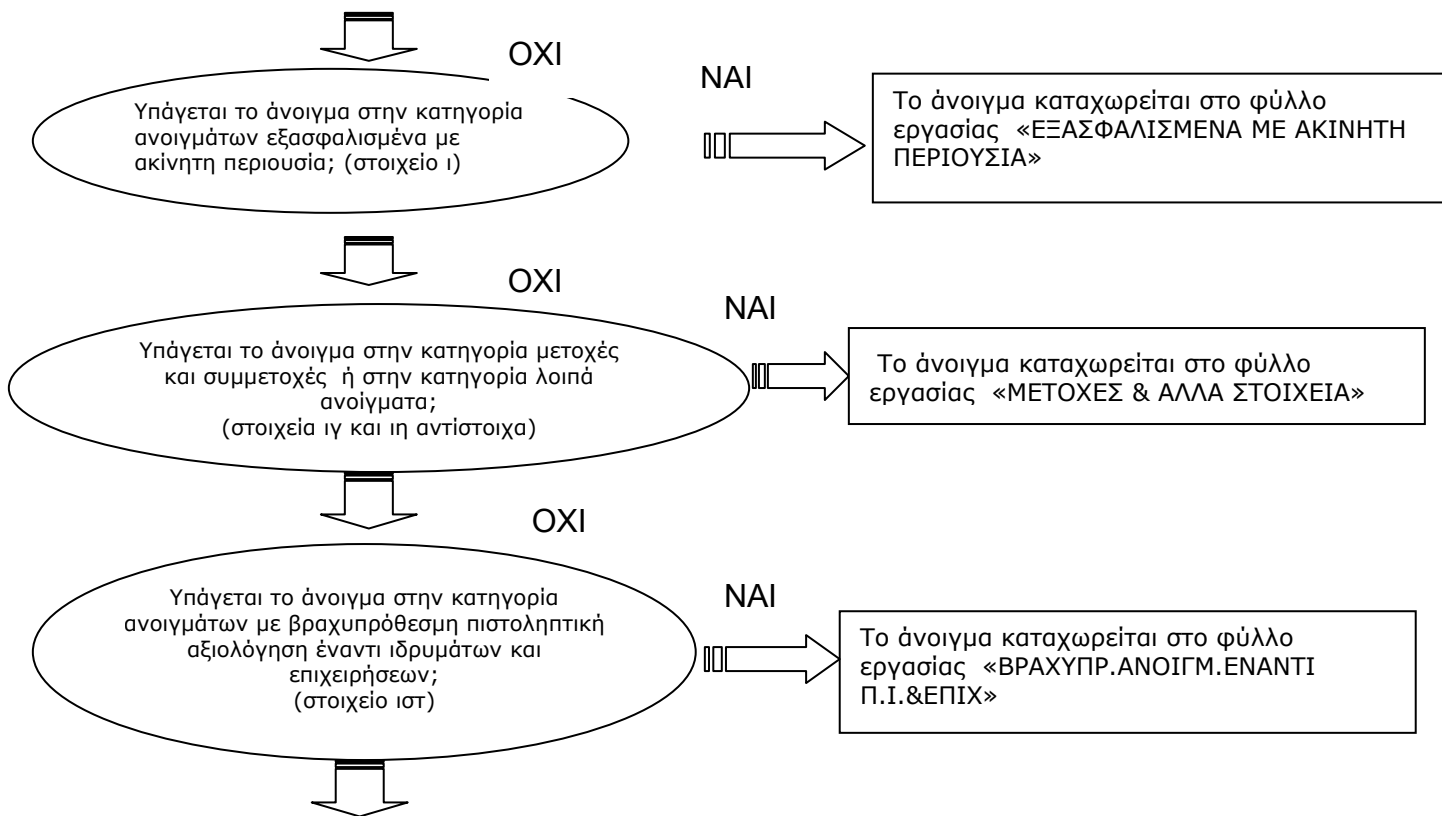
ΟΧΙ

Υπάγεται το άνοιγμα στην κατηγορία ανοιγμάτων εξασφαλισμένα με ακίνητη περιουσία; (στοιχείο ι)

ΝΑΙ

Το άνοιγμα καταχωρείται στο φύλλο εργασίας «ΕΞΑΣΦΑΛΙΣΜΕΝΑ ΜΕ ΑΚΙΝΗΤΗ ΠΕΡΙΟΥΣΙΑ»

ΟΧΙ

Υπάγεται το άνοιγμα στην κατηγορία μετοχές και συμμετοχές ή στην κατηγορία λοιπά ανοίγματα; (στοιχεία ιγ και ιη αντίστοιχα)

ΝΑΙ

Το άνοιγμα καταχωρείται στο φύλλο εργασίας «ΜΕΤΟΧΕΣ & ΑΛΛΑ ΣΤΟΙΧΕΙΑ»

ΟΧΙ

Υπάγεται το άνοιγμα στην κατηγορία ανοιγμάτων με βραχυπρόθεσμη πιστοληπτική αξιολόγηση έναντι ιδρυμάτων και επιχειρήσεων; (στοιχείο ιστ)

ΝΑΙ

Το άνοιγμα καταχωρείται στο φύλλο εργασίας «ΒΡΑΧΥΠΡ.ΑΝΟΙΓΜ.ΕΝΑΝΤΙ Π.Ι.&ΕΠΙΧ»